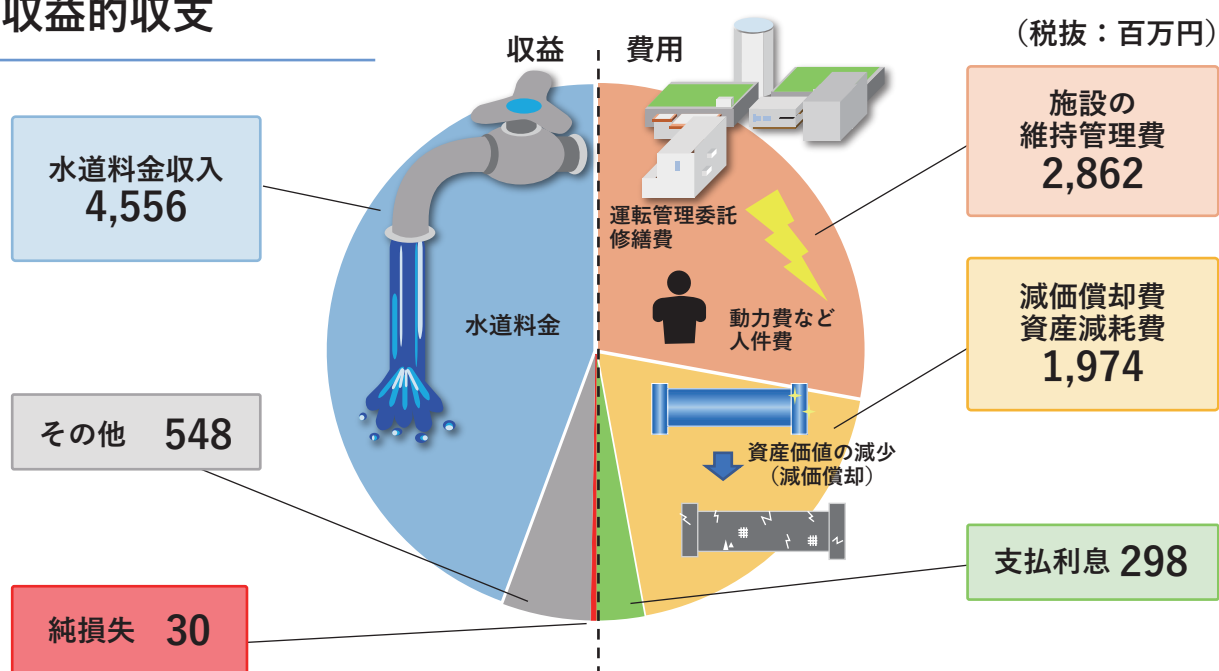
収益的収支

（税抜：百万円）

収益

費用

水道料金収入
4,556

その他　548

純損失　30

水道料金

運転管理委託
修繕費

動力費など
人件費

資産価値の減少
（減価償却）

施設の
維持管理費
2,862

減価償却費
資産減耗費
1,974

支払利息 298